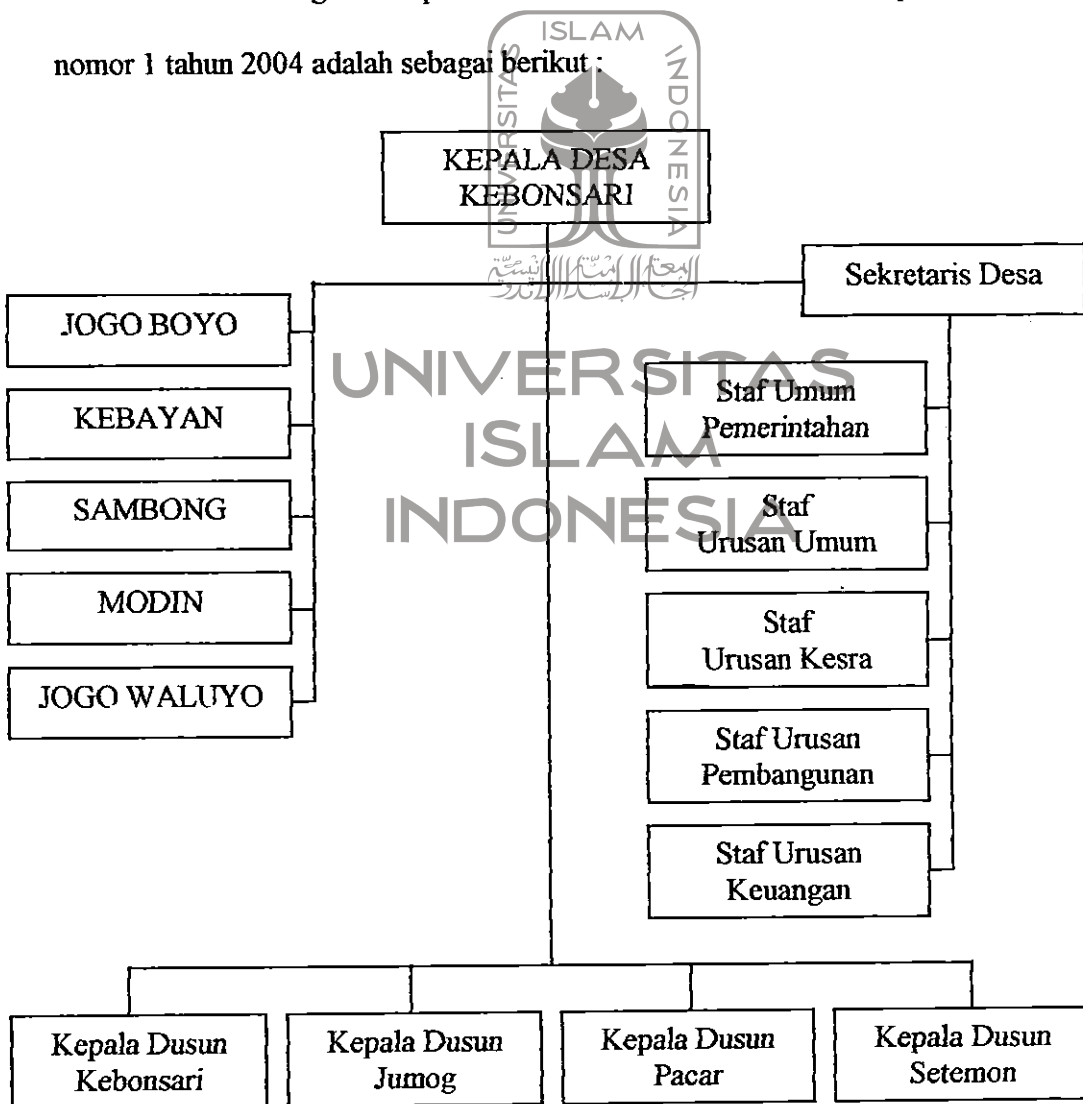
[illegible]

nomor 1 tahun 2004 adalah sebagai berikut :

ISLAM
UNIVERSITAS
INDONESIA

KEPALA DESA KEBONSARI

Sekretaris Desa

JOGO BOYO

KEBAYAN

SAMBONG

MODIN

JOGO WALUYO

UNIVERSITAS
ISLAM
INDONESIA

Staf Umum Pemerintahan

Staf Urusan Umum

Staf Urusan Kesra

Staf Urusan Pembangunan

Staf Urusan Keuangan

Kepala Dusun Kebonsari

Kepala Dusun Jumog

Kepala Dusun Pacar

Kepala Dusun Setemon